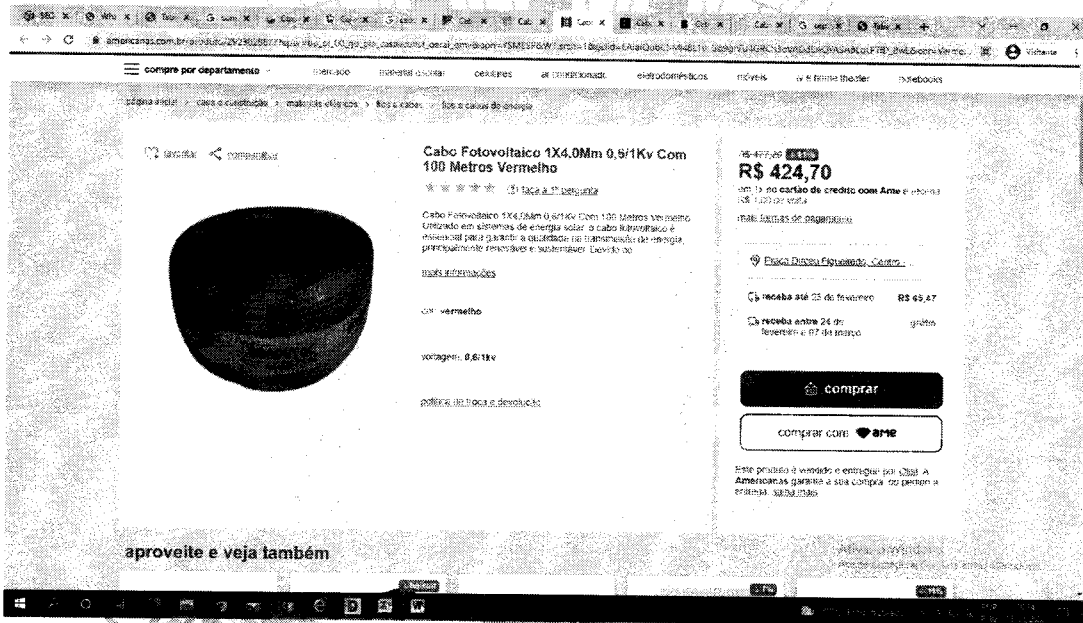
americanas.com.br/produto/

compre por departamento   mercado   material escolar   celulares   ar condicionado   eletrodomésticos   móveis   tv e home theater   notebooks

página inicial > casa e construção > materiais elétricos > fios e cabos > fios e cabos de energia

favoritar   compartilhar

Cabo Fotovoltaico 1X4,0Mm 0,6/1Kv Com 100 Metros Vermelho

(0) faça a 1ª pergunta

Cabo Fotovoltaico 1X4,0Mm 0,6/1Kv Com 100 Metros Vermelho Utilizado em sistemas de energia solar, o cabo fotovoltaico é essencial para garantir a qualidade na transmissão de energia, principalmente renováveis e sustentáveis. Devido ao

mais informações

cor: vermelho

voltagem: 0,6/1kv

política de troca e devolução

R$ 477,20

R$ 424,70

em 1x no cartão de crédito com Ame e receba R$ 1,00 de volta

mais formas de pagamento

Praça Duque Figueiredo, Centro

receba até 25 de fevereiro   R$ 65,47

receba entre 24 de fevereiro e 07 de março   grátis

comprar

comprar com ame

Este produto é vendido e entregue por Olist. A Americanas garante a sua compra, do pedido à entrega. saiba mais

aproveite e veja também

Ativar o Windows